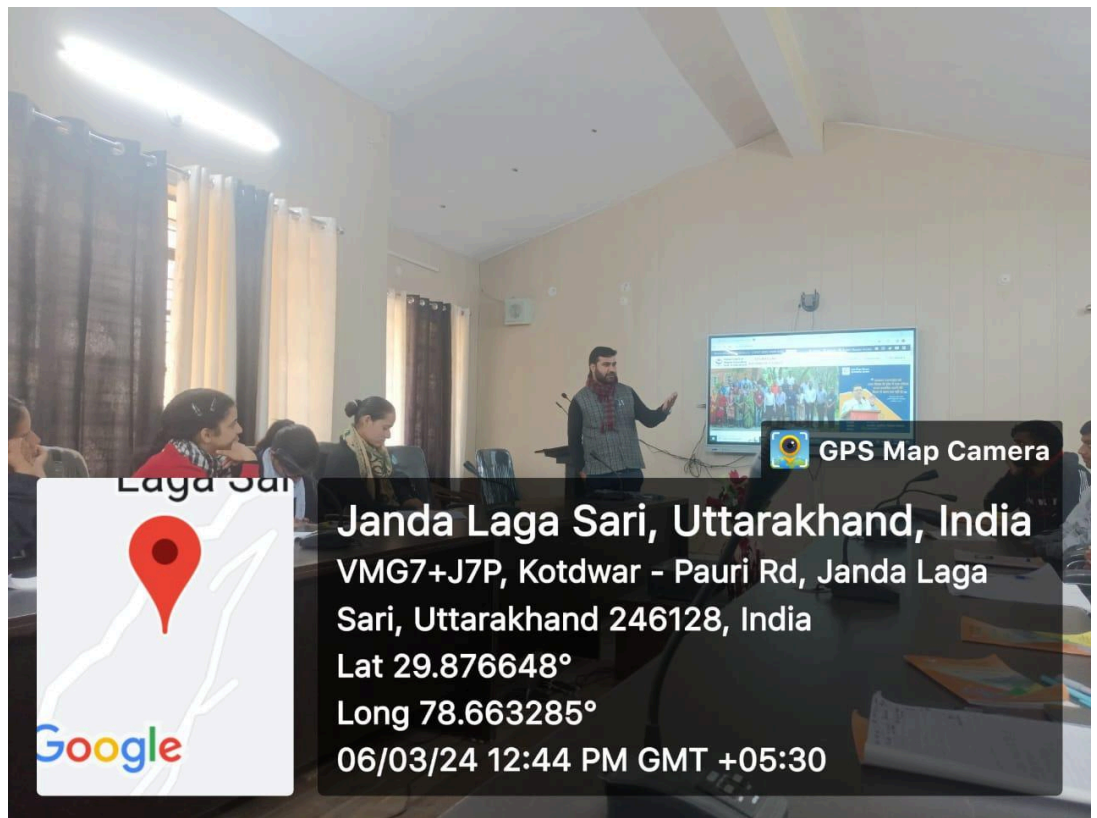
GPS Map Camera

Laga Sari

Google

Janda Laga Sari, Uttarakhand, India
VMG7+J7P, Kotdwar - Pauri Rd, Janda Laga Sari, Uttarakhand 246128, India
Lat 29.876648°
Long 78.663285°
06/03/24 12:44 PM GMT +05:30